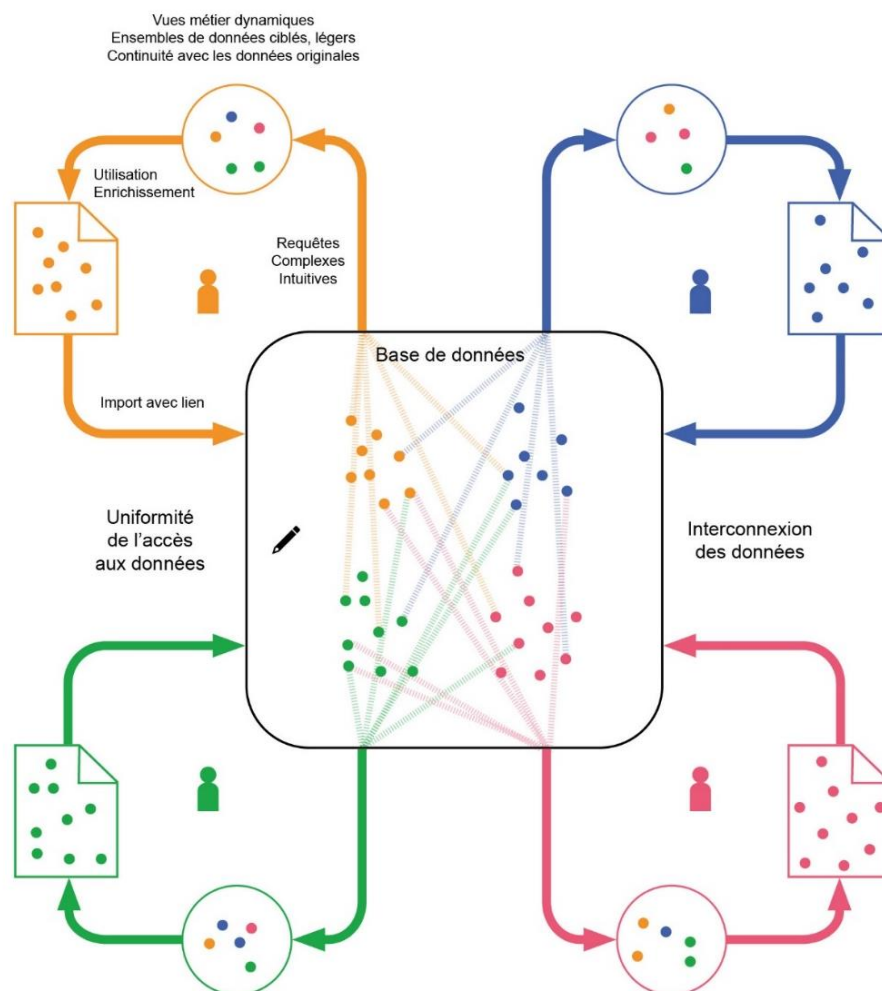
Vues métier dynamiques
Ensembles de données ciblés, légers
Continuité avec les données originales

Utilisation
Enrichissement

Requêtes
Complexes
Intuitives

Base de données

Import avec lien

Uniformité
de l'accès
aux données

Interconnexion
des données